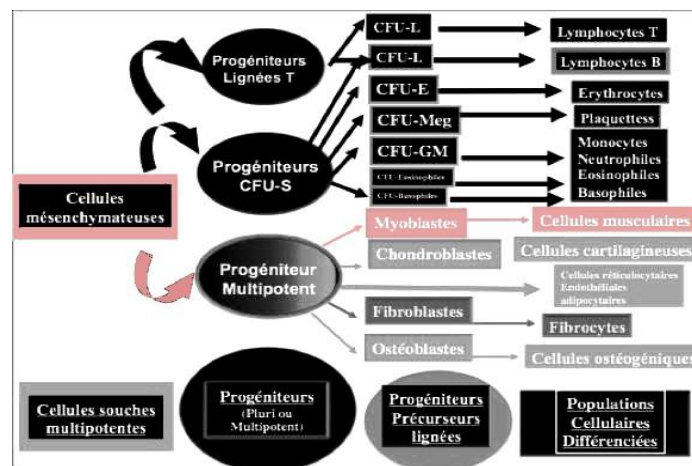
Progéniteurs Lignées T

CFU-L
CFU-L
CFU-E
CFU-Meg
CFU-GM
CFU-Eosinophiles
CFU-Basophiles

Lymphocytes T
Lymphocytes B
Erythrocytes
Plaquettess
Monocytes
Neutrophiles
Eosinophiles
Basophiles

Progéniteurs CFU-S

Cellules mésenchymateuses

Myoblastes
Cellules musculaires
Chondroblastes
Cellules cartilagineuses

Progéniteur Multipotent

Cellules réticulocytaires
Endothéliales
adipocytaires

Fibroblastes
Fibrocytes
Ostéoblastes
Cellules ostéogéniques

Cellules souches multipotentes

Progéniteurs
(Pluri ou Multipotent)

Progéniteurs Précurseurs lignées

Populations Cellulaires Différenciées